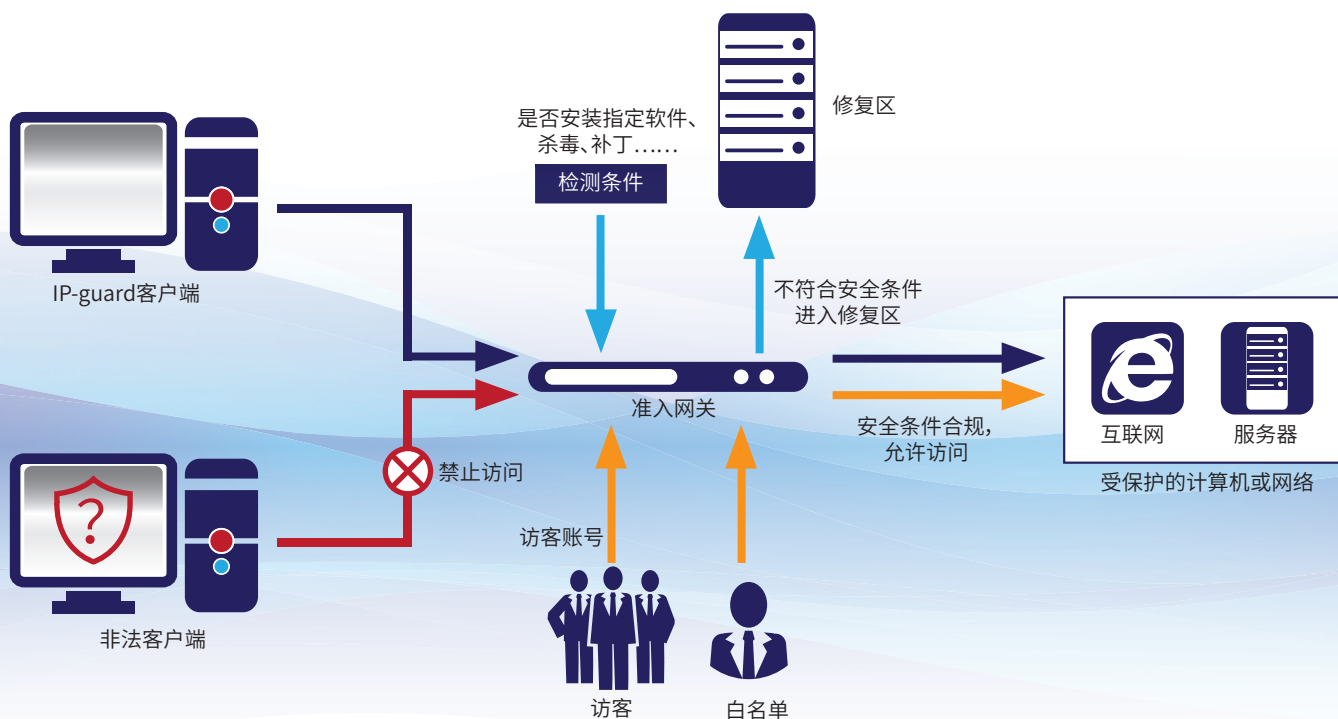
是否安装指定软件、杀毒、补丁……

检测条件

修复区

IP-guard客户端

不符合安全条件进入修复区

准入网关

安全条件合规，允许访问

互联网

服务器

受保护的计算机或网络

禁止访问

访客账号

非法客户端

访客

白名单